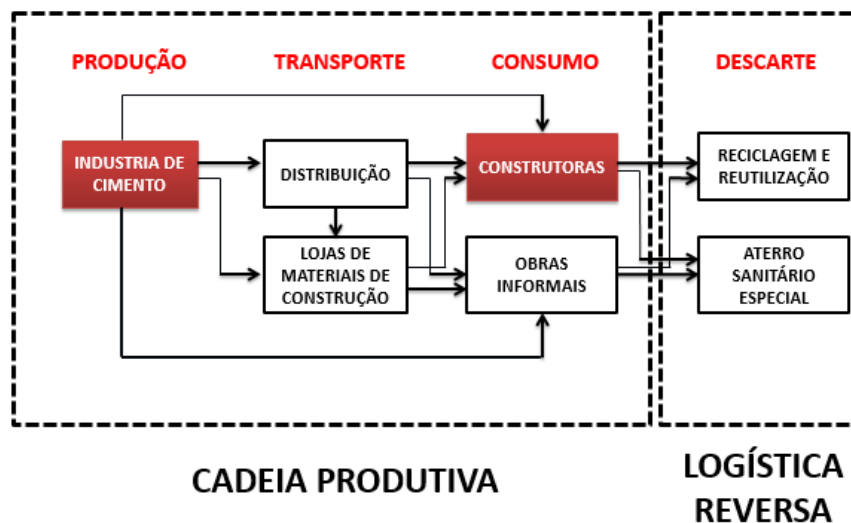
PRODUÇÃO

TRANSPORTE

CONSUMO

DESCARTE

INDUSTRIA DE CIMENTO

DISTRIBUIÇÃO

CONSTRUTORAS

RECICLAGEM E REUTILIZAÇÃO

LOJAS DE MATERIAIS DE CONSTRUÇÃO

OBRAS INFORMAIS

ATERRO SANITÁRIO ESPECIAL

CADEIA PRODUTIVA

LOGÍSTICA REVERSA